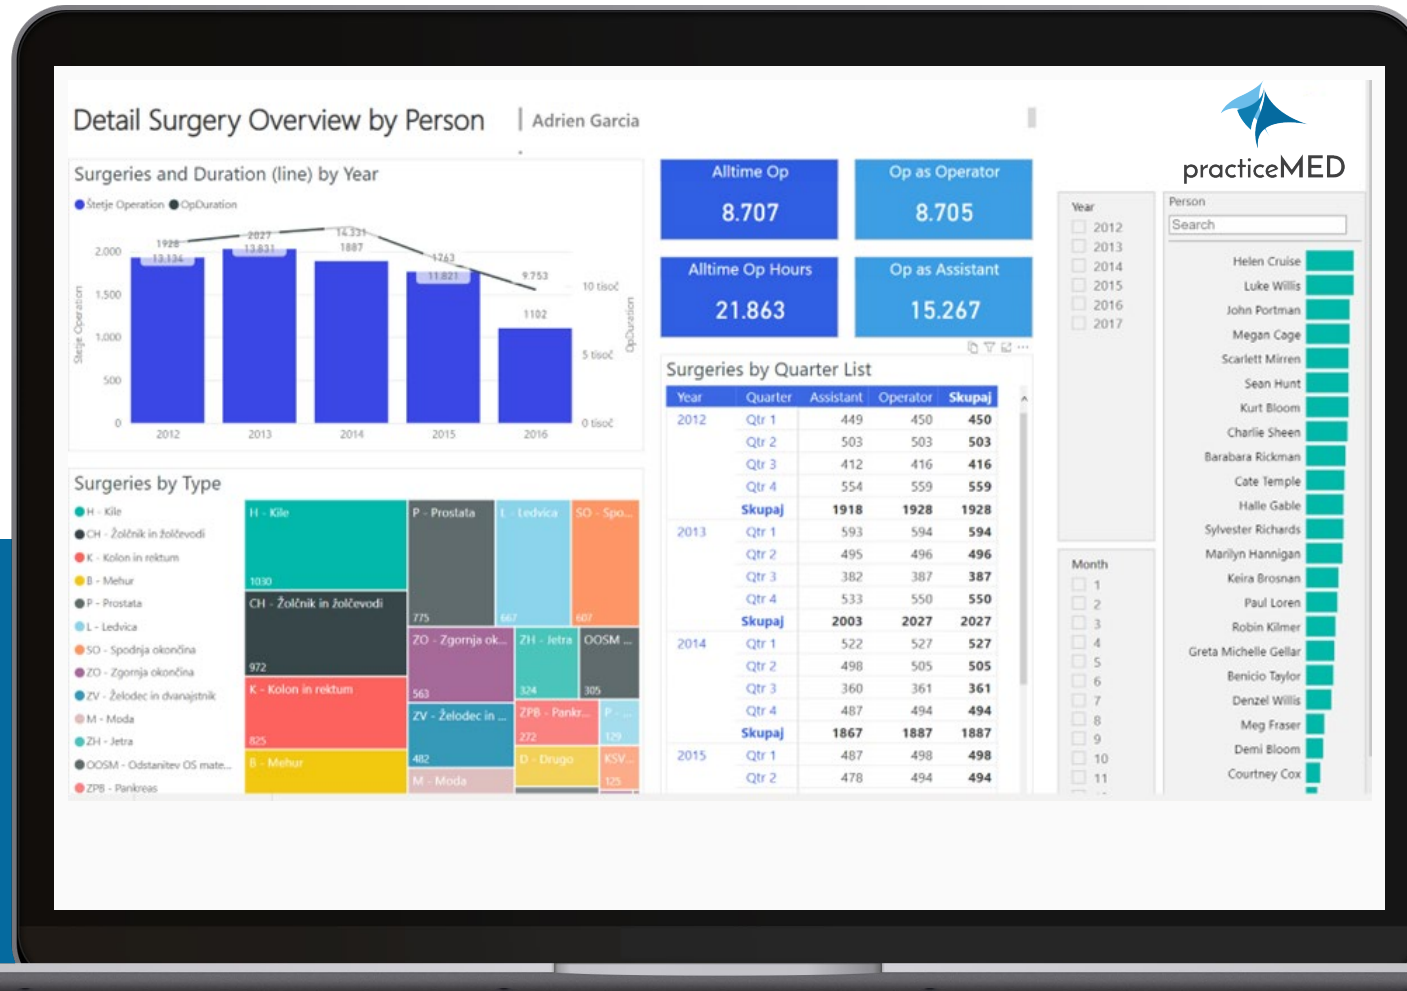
Detail Surgery Overview by Person | Adrien Garcia

practiceMED

Surgeries and Duration (line) by Year

Štetje Operation OpDuration

2.000
1.500
1.000
500
0

Štetje Operation

1928 13.134 2027 13.831 14.331 1887 1763 11.821 9.753 1102

10 tisoč
5 tisoč
0 tisoč

OpDuration

2012 2013 2014 2015 2016

Alltime Op
8.707

Op as Operator
8.705

Alltime Op Hours
21.863

Op as Assistant
15.267

Year
2012
2013
2014
2015
2016
2017

Person
Search

Helen Cruise
Luke Willis
John Portman
Megan Cage
Scarlett Mirren
Sean Hunt
Kurt Bloom
Charlie Sheen
Barabara Rickman
Cate Temple
Halle Gable
Sylvester Richards
Marilyn Hannigan
Keira Brosnan
Paul Loren
Robin Kilmer
Greta Michelle Gellar
Benicio Taylor
Denzel Willis
Meg Fraser
Demi Bloom
Courtney Cox

Surgeries by Quarter List

| Year | Quarter | Assistant | Operator | Skupaj |
|---|---|---|---|---|
| 2012 | Qtr 1 | 449 | 450 | 450 |
| | Qtr 2 | 503 | 503 | 503 |
| | Qtr 3 | 412 | 416 | 416 |
| | Qtr 4 | 554 | 559 | 559 |
| | Skupaj | 1918 | 1928 | 1928 |
| 2013 | Qtr 1 | 593 | 594 | 594 |
| | Qtr 2 | 495 | 496 | 496 |
| | Qtr 3 | 382 | 387 | 387 |
| | Qtr 4 | 533 | 550 | 550 |
| | Skupaj | 2003 | 2027 | 2027 |
| 2014 | Qtr 1 | 522 | 527 | 527 |
| | Qtr 2 | 498 | 505 | 505 |
| | Qtr 3 | 360 | 361 | 361 |
| | Qtr 4 | 487 | 494 | 494 |
| | Skupaj | 1867 | 1887 | 1887 |
| 2015 | Qtr 1 | 487 | 498 | 498 |
| | Qtr 2 | 478 | 494 | 494 |

Month
1
2
3
4
5
6
7
8
9
10
11

Surgeries by Type

H - Kile
CH - Žolčnik in žolčevodi
K - Kolon in rektum
B - Mehur
P - Prostata
L - Ledvica
SO - Spodnja okončina
ZO - Zgornja okončina
ZV - Želodec in dvanajstnik
M - Moda
ZH - Jetra
OOSM - Odstranitev OS mate...
ZPB - Pankreas

H - Kile 1030
CH - Žolčnik in žolčevodi 972
K - Kolon in rektum 825
B - Mehur
P - Prostata 775
L - Ledvica 667
SO - Spo... 607
ZO - Zgornja ok... 563
ZH - Jetra 324
OOSM ... 305
ZV - Želodec in ... 482
ZPB - Pankr... 272
P - ... 129
M - Moda
D - Drugo
KSV... 125